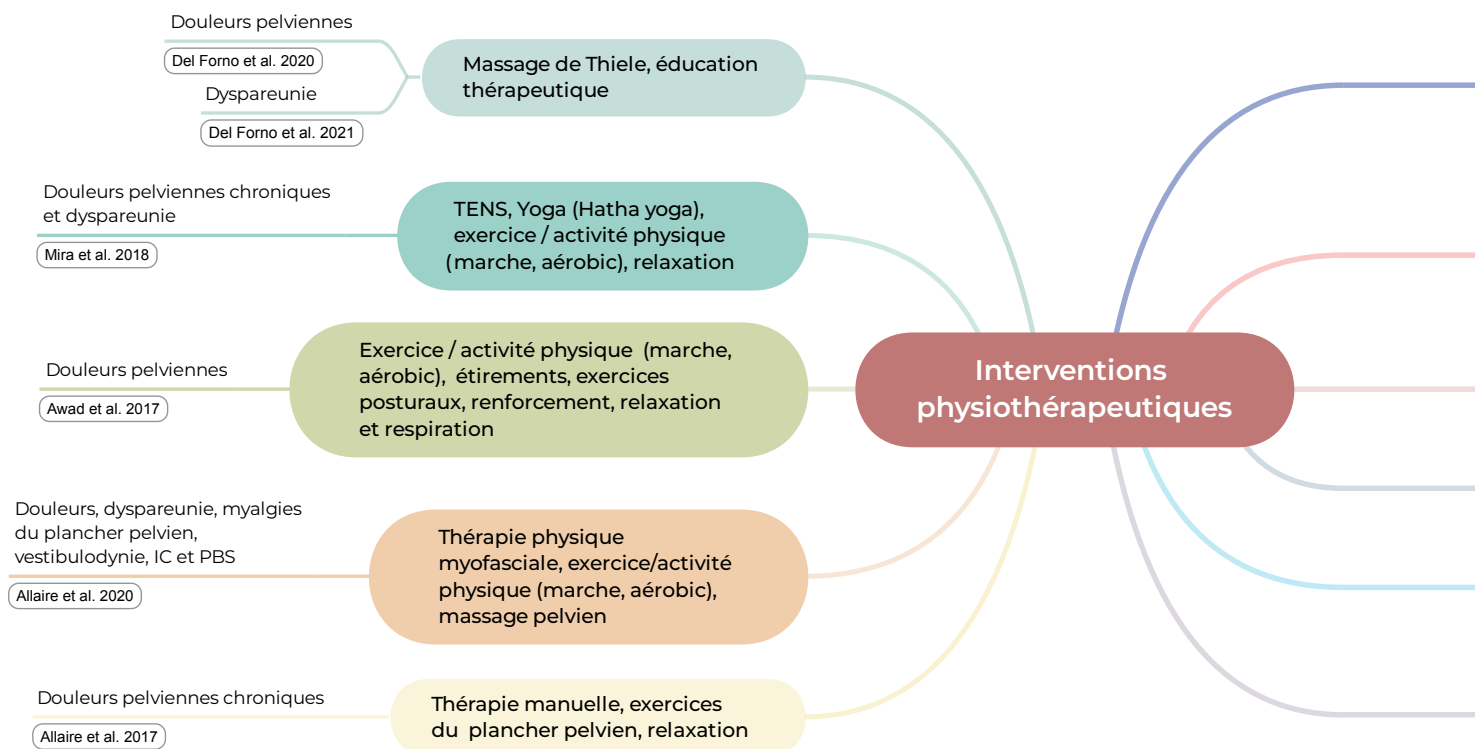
Douleurs pelviennes

Del Forno et al. 2020

Dyspareunie

Del Forno et al. 2021

Massage de Thiele, éducation thérapeutique

Douleurs pelviennes chroniques et dyspareunie

Mira et al. 2018

TENS, Yoga (Hatha yoga), exercice / activité physique (marche, aérobic), relaxation

Douleurs pelviennes

Awad et al. 2017

Exercice / activité physique (marche, aérobic), étirements, exercices posturaux, renforcement, relaxation et respiration

Interventions physiothérapeutiques

Douleurs, dyspareunie, myalgies du plancher pelvien, vestibulodynie, IC et PBS

Allaire et al. 2020

Thérapie physique myofasciale, exercice/activité physique (marche, aérobic), massage pelvien

Douleurs pelviennes chroniques

Allaire et al. 2017

Thérapie manuelle, exercices du plancher pelvien, relaxation